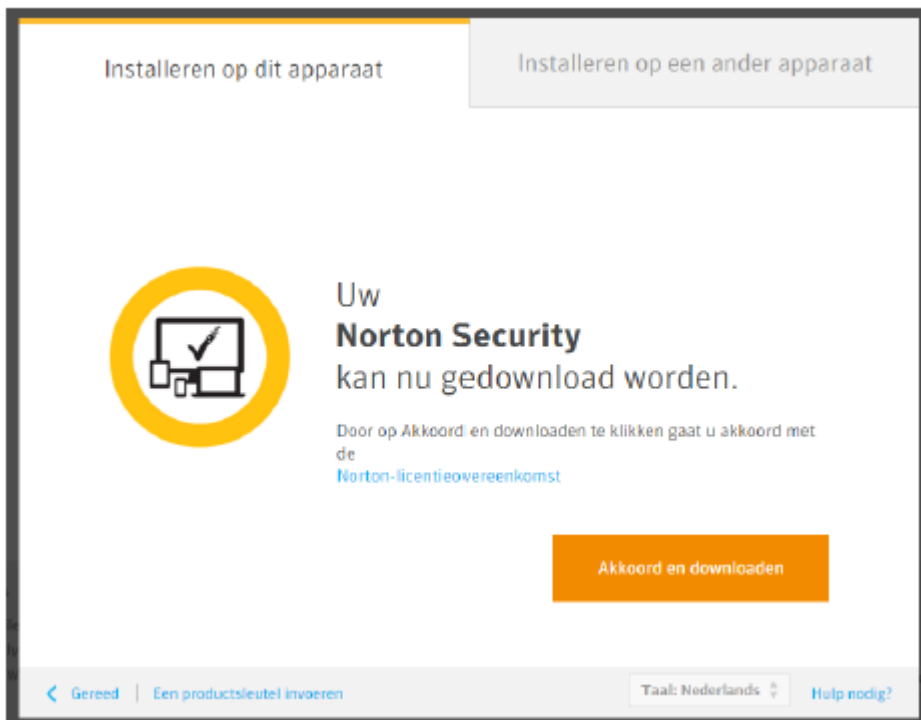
Installeren op dit apparaat

Installeren op een ander apparaat

Uw
Norton Security
kan nu gedownload worden.

Door op Akkoord en downloaden te klikken gaat u akkoord met de
Norton-licentieovereenkomst

Akkoord en downloaden

Gereed | Een productsleutel invoeren

Taal: Nederlands

Hulp nodig?